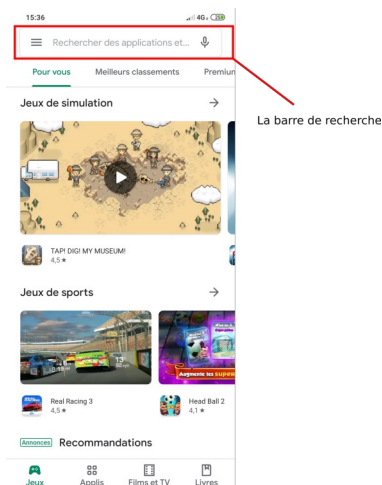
15:36

4G

Rechercher des applications et...

Pour vous
Meilleurs classements
Premium

Jeux de simulation

TAP! DIG! MY MUSEUM!
4,5 ★

Jeux de sports

Real Racing 3
4,5 ★

Head Ball 2
4,1 ★

Annonces
Recommandations

Jeux
Applis
Films et TV
Livres

La barre de recherche